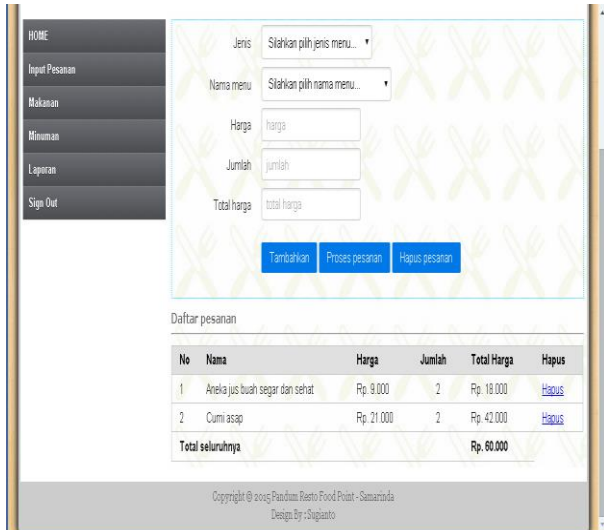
HOME
Input Pesanan
Makanan
Minuman
Laporan
Sign Out

Jenis Silahkan pilih jenis menu...
Nama menu Silahkan pilih nama menu...
Harga harga
Jumlah jumlah
Total harga total harga

Tambahkan Proses pesanan Hapus pesanan

Daftar pesanan

| No | Nama | Harga | Jumlah | Total Harga | Hapus |
|---|---|---|---|---|---|
| 1 | Aneka jus buah segar dan sehat | Rp. 9.000 | 2 | Rp. 18.000 | Hapus |
| 2 | Cumi asap | Rp. 21.000 | 2 | Rp. 42.000 | Hapus |
| Total seluruhnya | | | | Rp. 60.000 | |

Copyright @ 2015 Pandum Resto Food Point - Samarinda
Design By : Sugianto